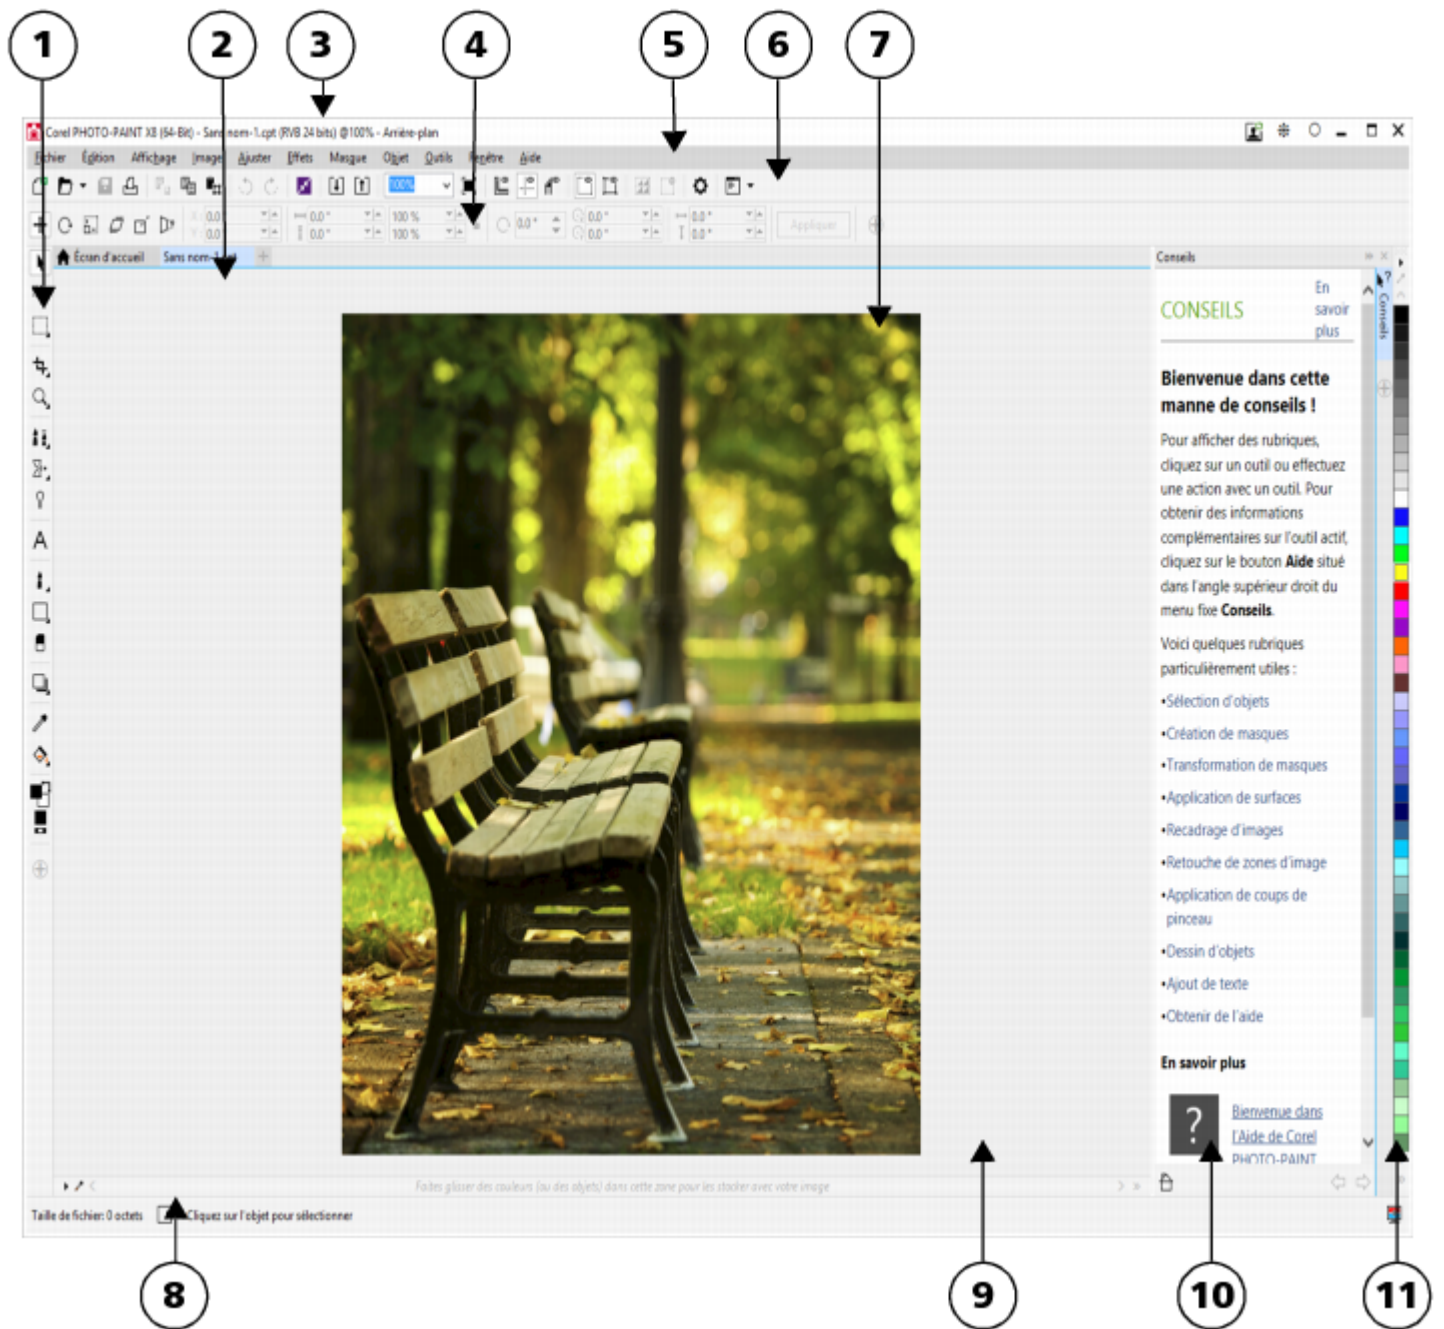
1
2
3
4
5
6
7

Corel PHOTO-PAINT X8 (64-Bit) - Sans nom-1.cpt (RVB 24 bits) @100% - Arrière-plan

Fichier Edition Affichage Image Ajuster Effets Masque Objet Outils Fenêtre Aide

100%

Appliquer

Écran d'accueil Sans nom-1.cpt

Conseils

CONSEILS

En savoir plus

Bienvenue dans cette manne de conseils !

Pour afficher des rubriques, cliquez sur un outil ou effectuez une action avec un outil. Pour obtenir des informations complémentaires sur l'outil actif, cliquez sur le bouton **Aide** situé dans l'angle supérieur droit du menu fixe **Conseils**.

Voici quelques rubriques particulièrement utiles :

•Sélection d'objets
•Création de masques
•Transformation de masques
•Application de surfaces
•Recadrage d'images
•Retouche de zones d'image
•Application de coups de pinceau
•Dessin d'objets
•Ajout de texte
•Obtenir de l'aide

En savoir plus

Bienvenue dans l'Aide de Corel PHOTO-PAINT

Faites glisser des couleurs (ou des objets) dans cette zone pour les stocker avec votre image

Taille de fichier: 0 octets Cliquez sur l'objet pour sélectionner

8
9
10
11